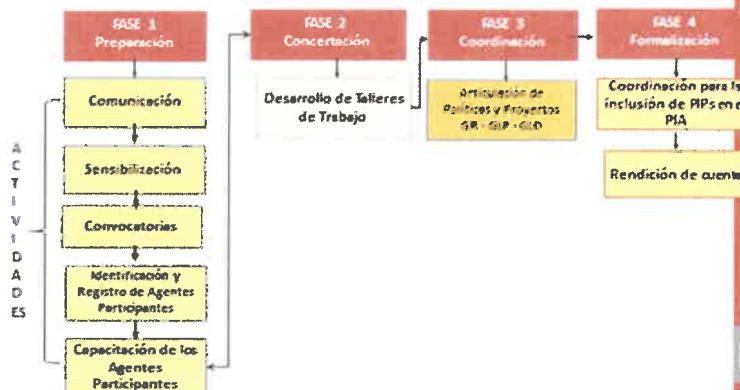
FASE 1
Preparación

FASE 2
Concertación

FASE 3
Coordinación

FASE 4
Formalización

A
C
T
I
V
I
D
A
D
ES

Comunicación

Sensibilización

Convocatorias

Identificación y Registro de Agentes Participantes

Capacitación de los Agentes Participantes

Desarrollo de Talleres de Trabajo

Articulación de Políticas y Proyectos GR - GLP - GLD

Coordinación para la inclusión de PIPs en el PIA

Rendición de cuentas